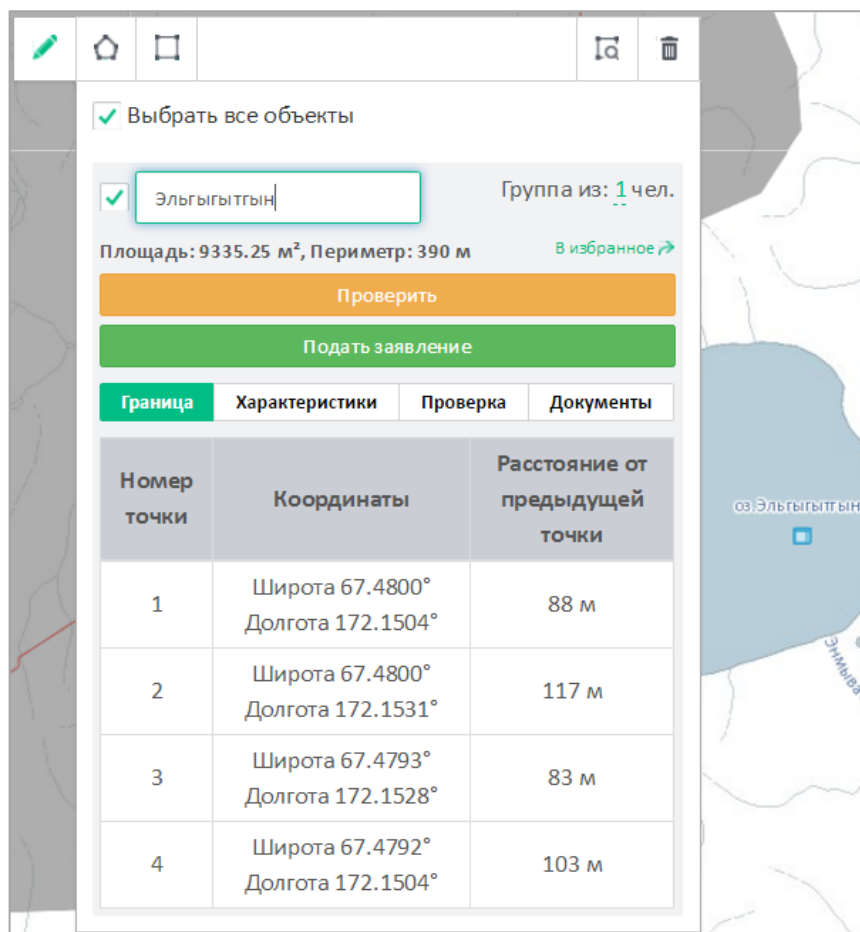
Выбрать все объекты

Эльгыгытгын

Группа из: 1 чел.

Площадь: 9335.25 м², Периметр: 390 м

В избранное

Проверить

Подать заявление

Граница | Характеристики | Проверка | Документы

| Номер точки | Координаты | Расстояние от предыдущей точки |
|---|---|---|
| 1 | Широта 67.4800° Долгота 172.1504° | 88 м |
| 2 | Широта 67.4800° Долгота 172.1531° | 117 м |
| 3 | Широта 67.4793° Долгота 172.1528° | 83 м |
| 4 | Широта 67.4792° Долгота 172.1504° | 103 м |

оз.Эльгыгытгын

Энмыва